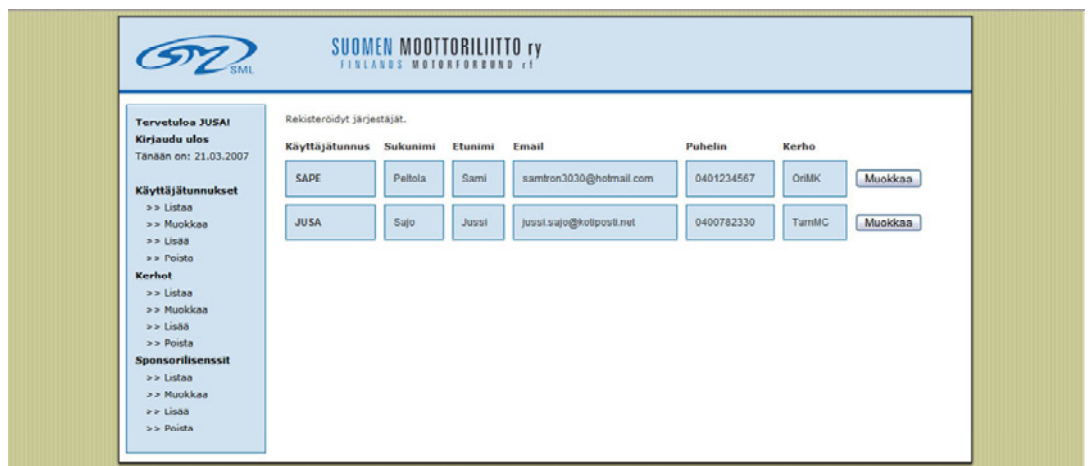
SML

SUOMEN MOOTTORILIITTO ry
FINLANDS MOTORFÖRBUND rf

Tervetuloa JUSA!
Kirjaudu ulos
Tänään on: 21.03.2007

Käyttäjätunnukset
>> Listaa
>> Muokkaa
>> Lisää
>> Poista
Kerhot
>> Listaa
>> Muokkaa
>> Lisää
>> Poista
Sponsorilisenssit
>> Listaa
>> Muokkaa
>> Lisää
>> Poista

Rekisteröidyt järjestäjät.

| Käyttäjätunnus | Sukunimi | Etunimi | Email | Puhelin | Kerho | |
|---|---|---|---|---|---|---|
| SAPE | Peltola | Sami | samtron3030@hotmail.com | 0401234567 | OriMK | Muokkaa |
| JUSA | Sajo | Jussi | jussi.sajo@kotiposti.net | 0400782330 | TamMC | Muokkaa |